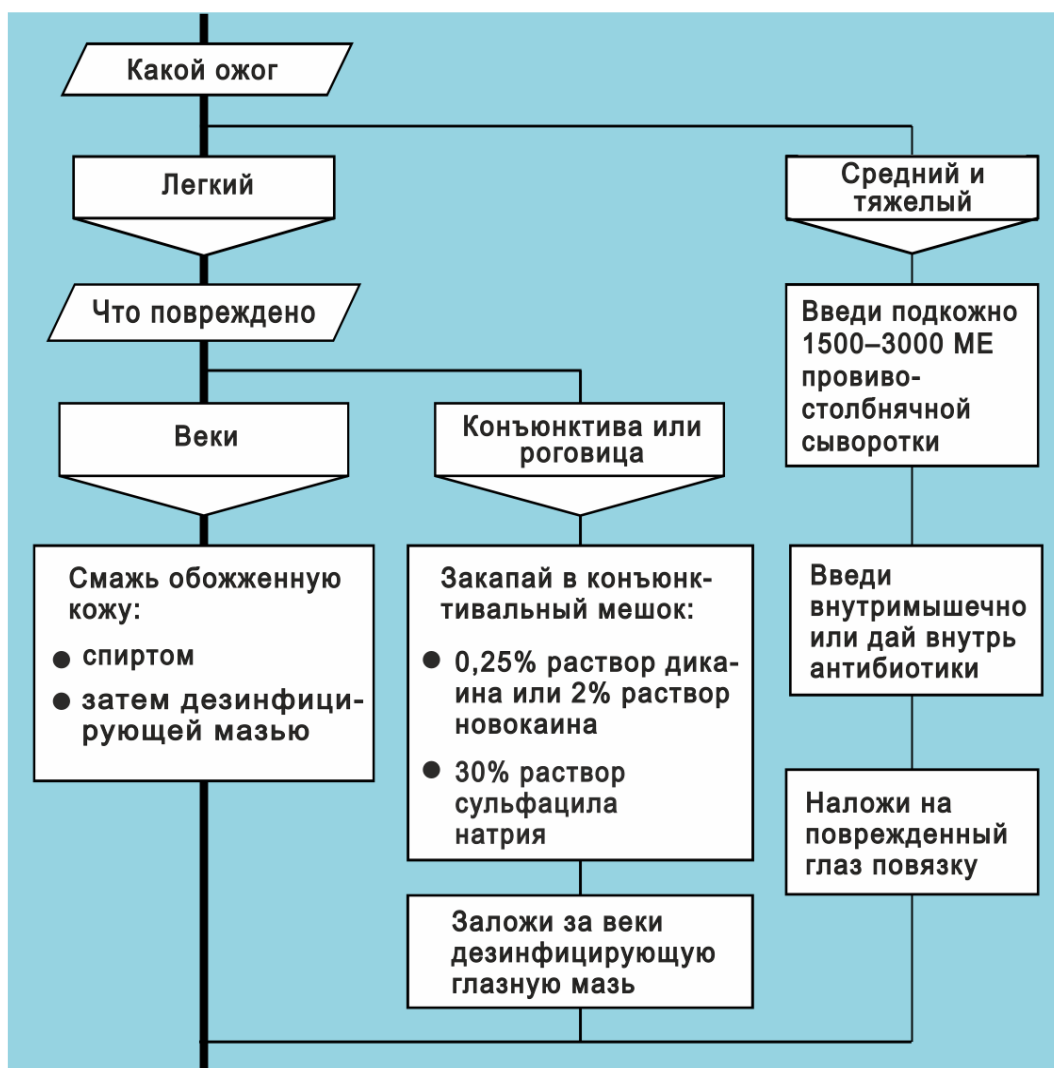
Какой ожог

Легкий

Средний и тяжелый

Что повреждено

Введи подкожно 1500–3000 МЕ противостолбнячной сыворотки

Веки

Конъюнктива или роговица

Смажь обожженную кожу:

● спиртом

● затем дезинфицирующей мазью

Закапай в конъюнктивальный мешок:

● 0,25% раствор дикаина или 2% раствор новокаина

● 30% раствор сульфацила натрия

Введи внутримышечно или дай внутрь антибиотики

Наложи на поврежденный глаз повязку

Заложи за веки дезинфицирующую глазную мазь